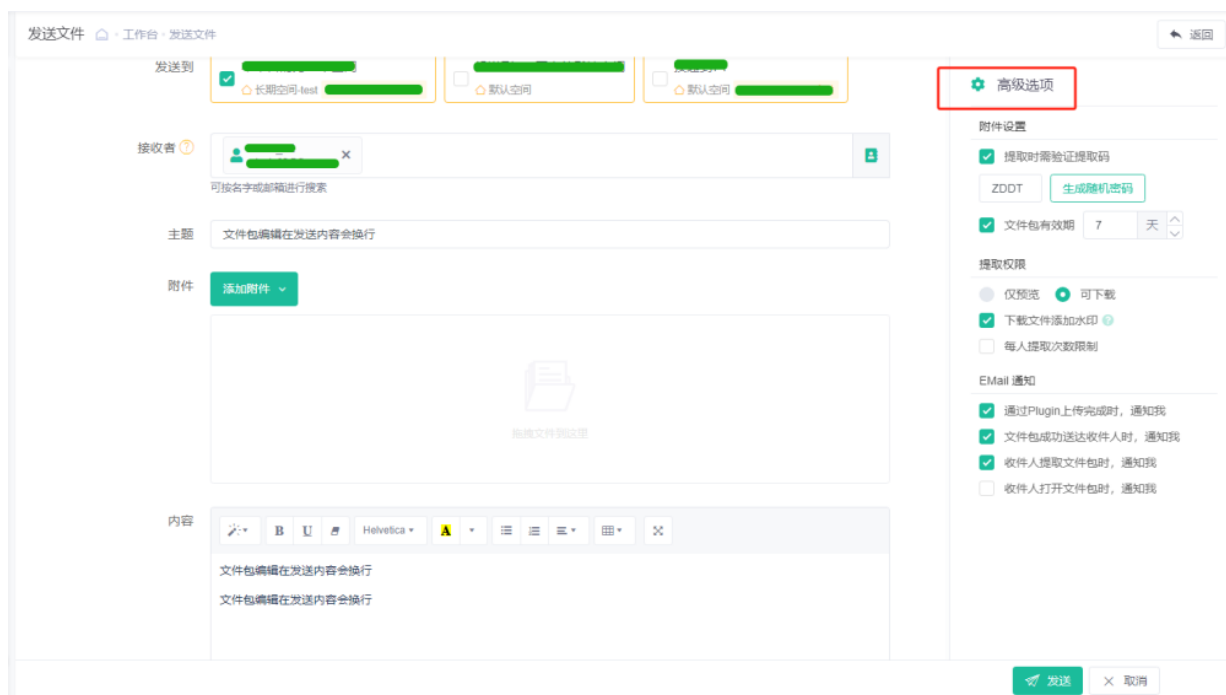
发送文件 工作台 · 发送文件

返回

发送到

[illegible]
长期空间-test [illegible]

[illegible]
默认空间

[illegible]
默认空间 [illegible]

接收者

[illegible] ×

可按名字或邮箱进行搜索

主题

文件包编辑在发送内容会换行

附件

添加附件

拖拽文件到这里

内容

B U Helvetica A

文件包编辑在发送内容会换行

文件包编辑在发送内容会换行

高级选项

附件设置

提取时需验证提取码

ZDDT

生成随机密码

文件包有效期 7 天

提取权限

仅预览 可下载

下载文件添加水印

每人提取次数限制

EMail 通知

通过Plugin上传完成时，通知我

文件包成功送达收件人时，通知我

收件人提取文件包时，通知我

收件人打开文件包时，通知我

发送

取消